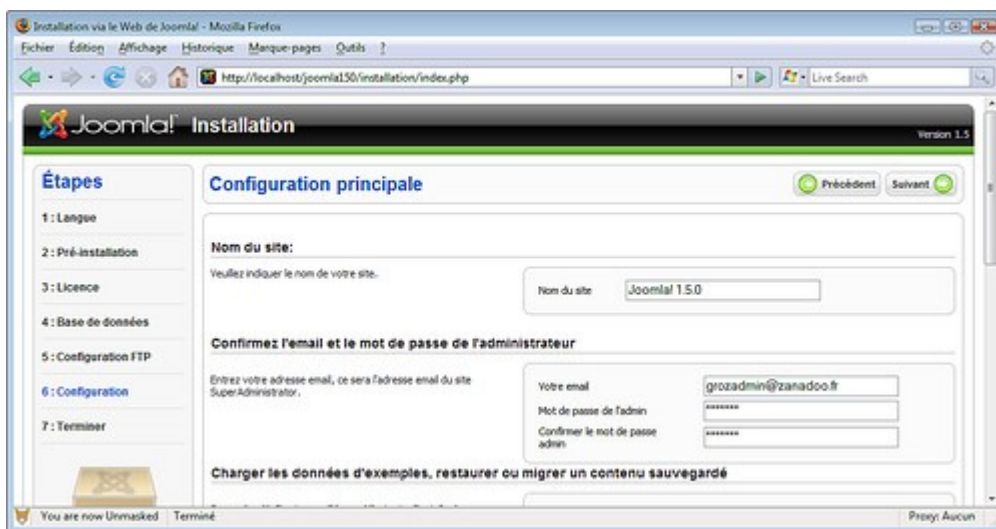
Installation via le Web de Joomla! - Mozilla Firefox

Fichier Édition Affichage Historique Marque-pages Outils ?

http://localhost/joomla150/installation/index.php

Live Search

Joomla! Installation

Version 1.5

Étapes

1 : Langue

2 : Pré-installation

3 : Licence

4 : Base de données

5 : Configuration FTP

6 : Configuration

7 : Terminer

Configuration principale

Précédent Suivant

Nom du site:

Veuillez indiquer le nom de votre site.

Nom du site Joomla! 1.5.0

Confirmez l'email et le mot de passe de l'administrateur

Entrez votre adresse email, ce sera l'adresse email du site SuperAdministrator.

Votre email grozadmin@zanadoo.fr

Mot de passe de l'admin ********

Confirmer le mot de passe admin ********

Charger les données d'exemples, restaurer ou migrer un contenu sauvegardé

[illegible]

You are now Unmasked Terminé

Proxy: Aucun